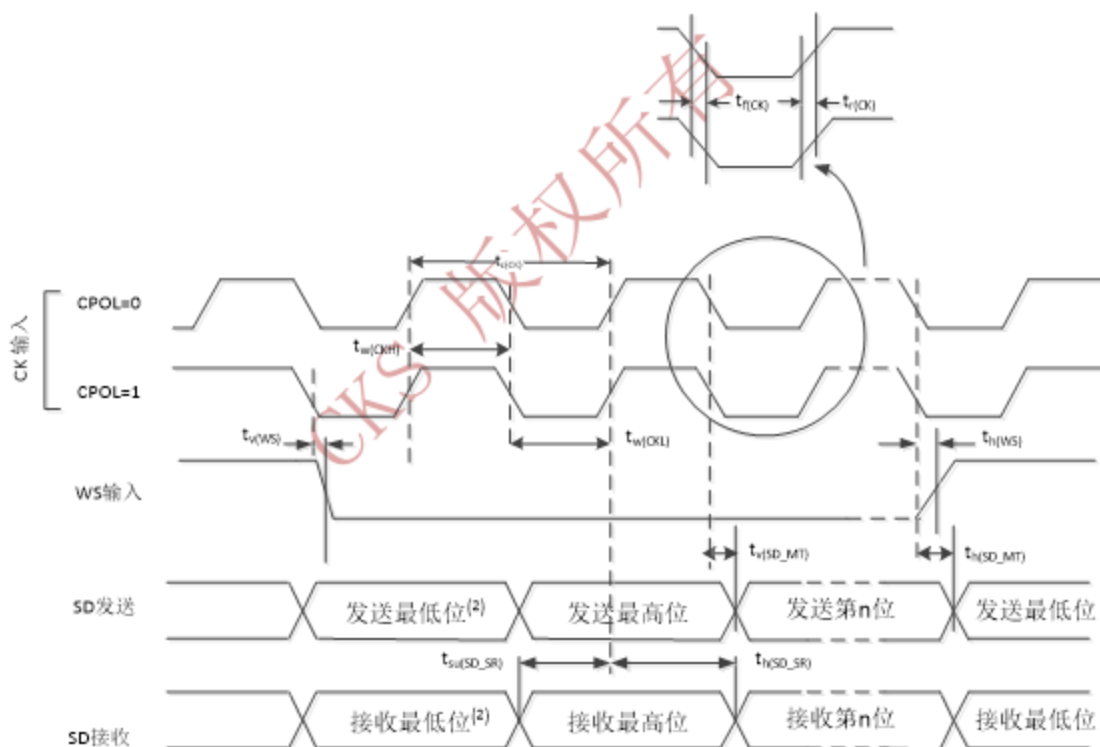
$t_{f(CK)}$ $t_{r(CK)}$

$t_{c(CK)}$

CK 输入

CPOL=0

$t_{w(CKH)}$

CPOL=1

$t_{v(WS)}$

$t_{w(CKL)}$

$t_{h(WS)}$

WS输入

$t_{v(SD\_MT)}$ $t_{h(SD\_MT)}$

SD发送 发送最低位$^{(2)}$ 发送最高位 发送第n位 发送最低位

$t_{su(SD\_SR)}$ $t_{h(SD\_SR)}$

SD接收 接收最低位$^{(2)}$ 接收最高位 接收第n位 接收最低位

CKS 版权所有